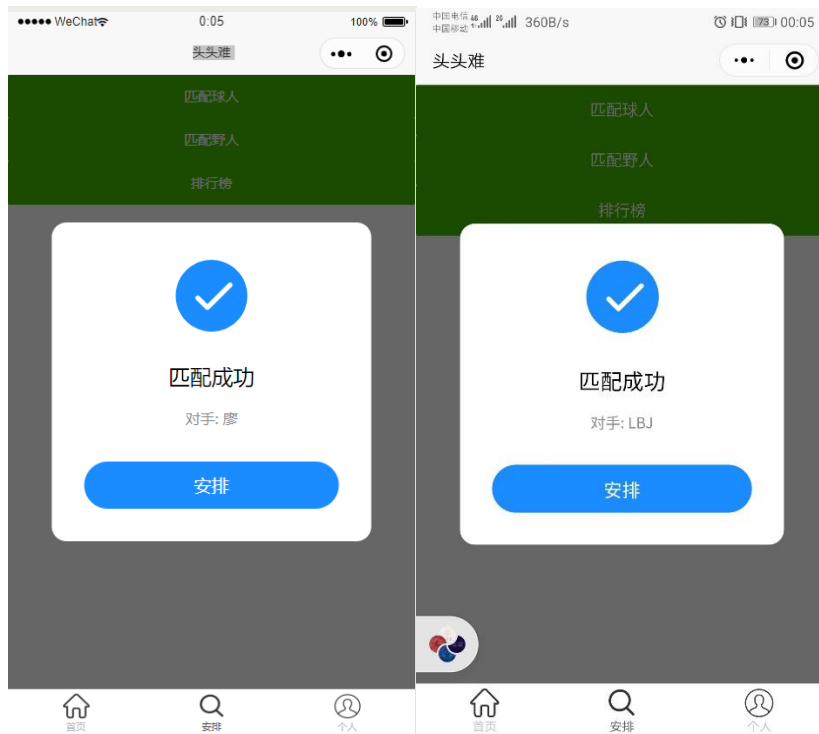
●●●●● WeChat 0:05 100%

头头难

匹配球人

匹配野人

排行榜

匹配成功

对手: 廖

安排

首页 安排 个人

中国电信 中国移动 4G 2G 360B/s 73 00:05

头头难

匹配球人

匹配野人

排行榜

匹配成功

对手: LBJ

安排

首页 安排 个人